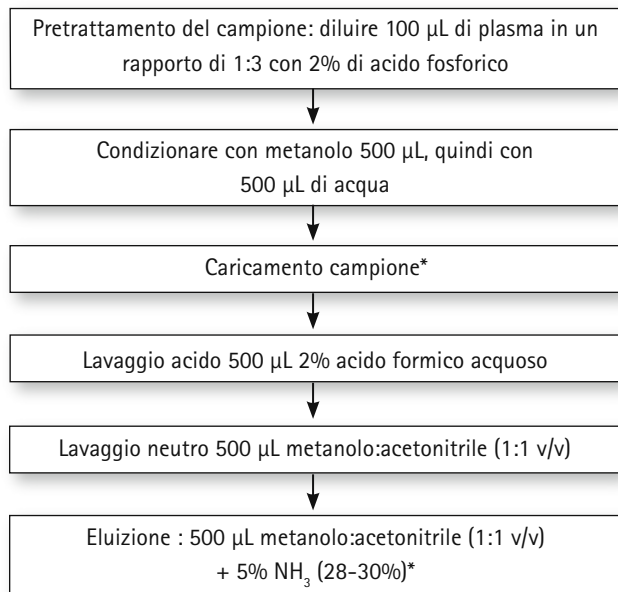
Pretrattamento del campione: diluire 100 µL di plasma in un rapporto di 1:3 con 2% di acido fosforico

Condizionare con metanolo 500 µL, quindi con 500 µL di acqua

Caricamento campione*

Lavaggio acido 500 µL 2% acido formico acquoso

Lavaggio neutro 500 µL metanolo:acetonitrile (1:1 v/v)

Eluizione : 500 µL metanolo:acetonitrile (1:1 v/v) + 5% $NH_3$ (28-30%)*